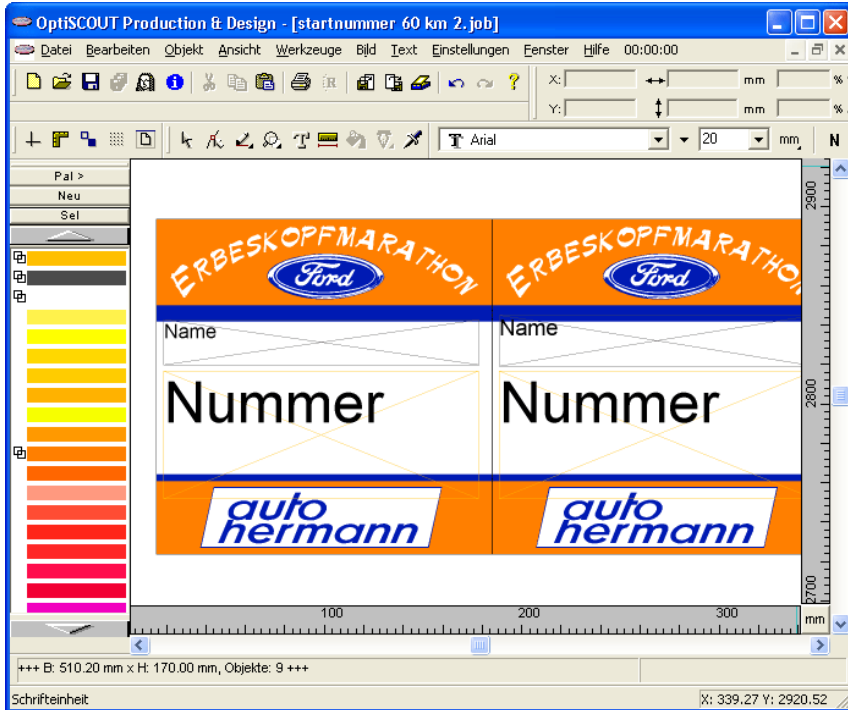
OptiSCOUT Production & Design - [startnummer 60 km 2.job]

Datei Bearbeiten Objekt Ansicht Werkzeuge Bild Text Einstellungen Fenster Hilfe 00:00:00

X: mm %
Y: mm %

Arial 20 mm N

Pal >
Neu
Sel

ERBESKOPFMARATHON
Ford
Name
Nummer
auto hermann

ERBESKOPFMARATHON
Ford
Name
Nummer
auto hermann

2900
2800
2700

100 200 300 mm

+++ B: 510.20 mm x H: 170.00 mm, Objekte: 9 +++

Schrifteinheit
X: 339.27 Y: 2920.52